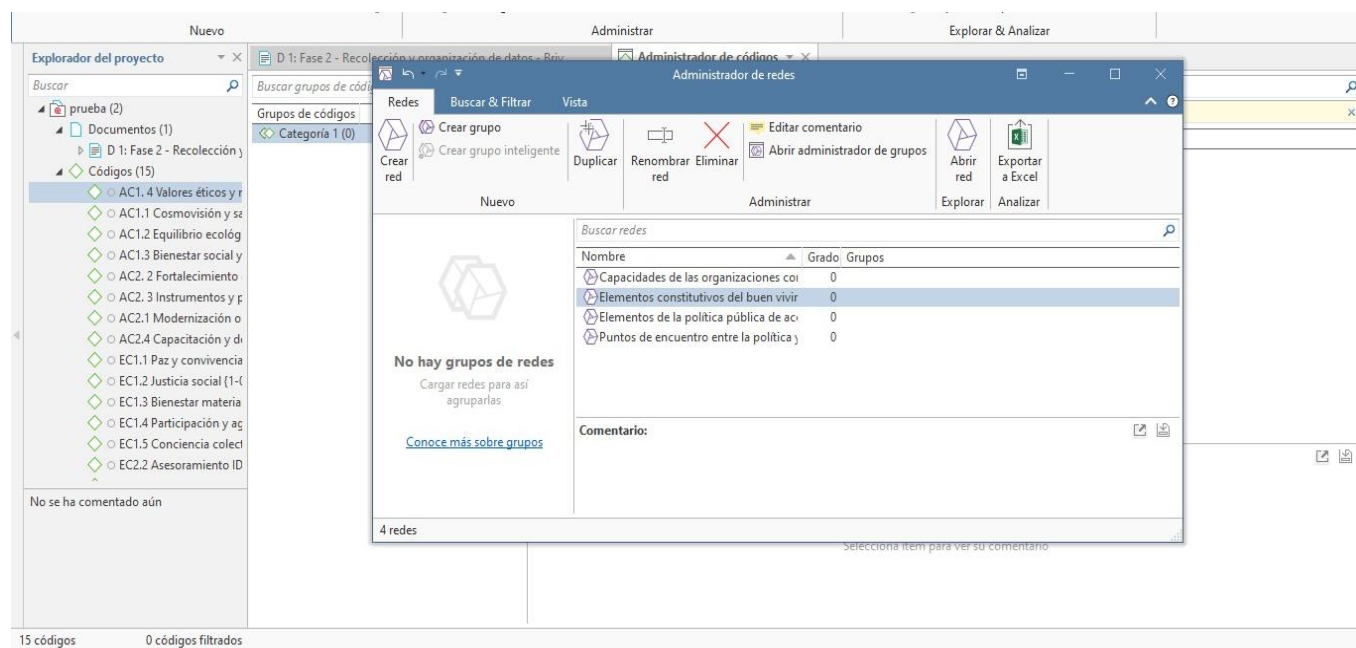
Nuevo | Administrar | Explorar & Analizar

Explorador del proyecto
Buscar
prueba (2)
Documentos (1)
D 1: Fase 2 - Recolección y
Códigos (15)
AC1. 4 Valores éticos y r
AC1.1 Cosmovisión y sa
AC1.2 Equilibrio ecológ
AC1.3 Bienestar social y
AC2. 2 Fortalecimiento
AC2. 3 Instrumentos y p
AC2.1 Modernización o
AC2.4 Capacitación y d
EC1.1 Paz y convivencia
EC1.2 Justicia social {1-(
EC1.3 Bienestar materia
EC1.4 Participación y ag
EC1.5 Conciencia colec
EC2.2 Asesoramiento ID
No se ha comentado aún

D 1: Fase 2 - Recolección y organización de datos - Briv
Administrador de códigos
Buscar grupos de códi
Grupos de códigos
Categoría 1 (0)

Administrador de redes
Redes | Buscar & Filtrar | Vista
Crear red
Crear grupo
Crear grupo inteligente
Nuevo
Duplicar
Renombrar red
Eliminar
Editar comentario
Abrir administrador de grupos
Administrar
Abrir red
Explorar
Exportar a Excel
Analizar

No hay grupos de redes
Cargar redes para así agruparlas
Conoce más sobre grupos

Buscar redes
| Nombre | Grado | Grupos |
|---|---|---|
| Capacidades de las organizaciones co | 0 | |
| Elementos constitutivos del buen vivir | 0 | |
| Elementos de la política pública de ac | 0 | |
| Puntos de encuentro entre la política y | 0 | |

Comentario:
4 redes

Selecciona ítem para ver su comentario

15 códigos    0 códigos filtrados